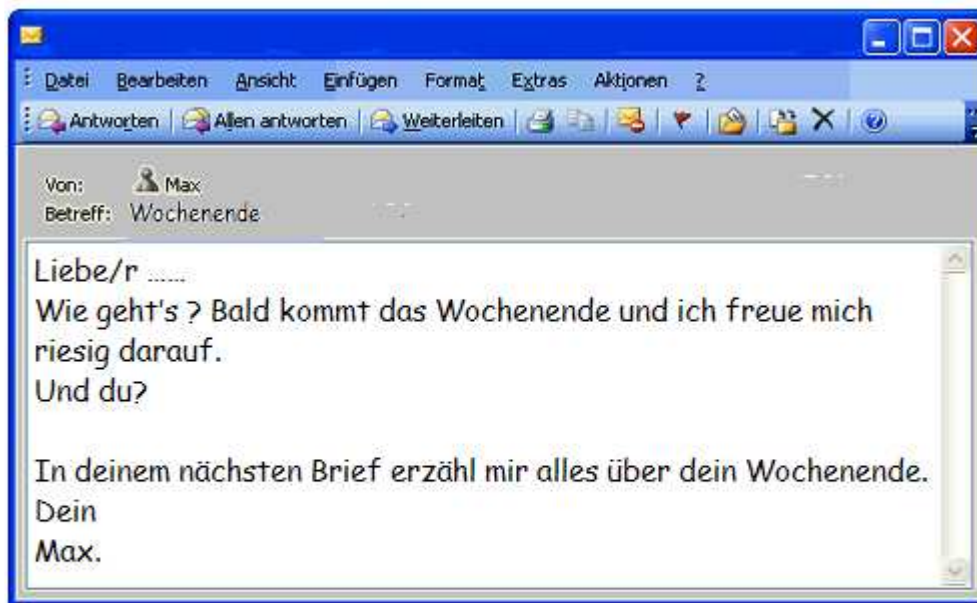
Datei Bearbeiten Ansicht Einfügen Format Extras Aktionen ?

Antworten | Allen antworten | Weiterleiten

Von: Max
Betreff: Wochenende

Liebe/r ......
Wie geht's ? Bald kommt das Wochenende und ich freue mich riesig darauf.
Und du?

In deinem nächsten Brief erzähl mir alles über dein Wochenende.
Dein
Max.